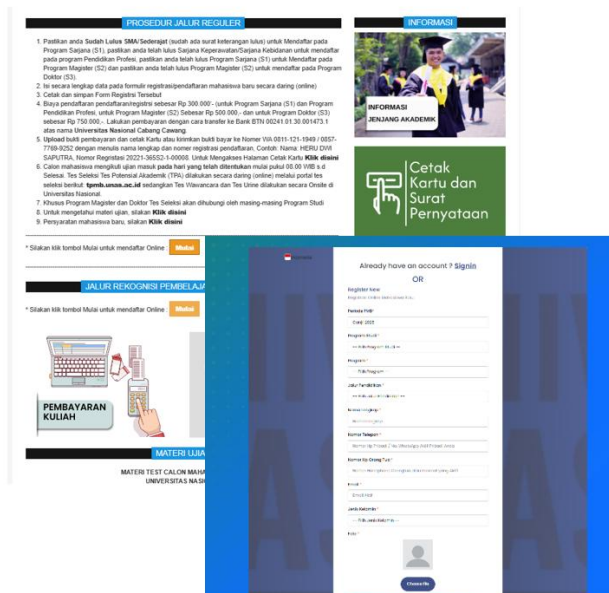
PROSEDUR JALUR REGULER

1. Pastikan anda Sudah Lulus SMA/Sederajat (sudah ada surat keterangan lulus) untuk Mendaftar pada Program Sarjana (S1), pastikan anda telah lulus Sarjana Keperawatan/Sarjana Kebidanan untuk mendaftar pada program Pendidikan Profesi, pastikan anda telah lulus Program Sarjana (S1) untuk Mendaftar pada Program Magister (S2) dan pastikan anda telah lulus Program Magister (S2) untuk mendaftar pada Program Doktor (S3).
2. Isi secara lengkap data pada formulir registrasi/pendaftaran mahasiswa baru secara daring (online)
3. Cetak dan simpan Form Registri Tersebut
4. Biaya pendaftaran pendaftaran/registrsi sebesar Rp 300.000,- (untuk Program Sarjana (S1) dan Program Pendidikan Profesi, untuk Program Magister (S2) Sebesar Rp 500.000,- dan untuk Program Doktor (S3) sebesar Rp 750.000,-. Lakukan pembayaran dengan cara transfer ke Bank BTN 00241.01.30.001473.1 atas nama Universitas Nasional Cabang Cawang.
5. Upload bukti pembayaran dan cetak Kartu atau kirimkan bukti bayar ke Nomer WA 0811-121-1949 / 0857-7769-9252 dengan menulis nama lengkap dan nomer registrasi pendaftaran, Contoh: Nama: HERU DWI SAPUTRA, Nomor Registrasi 20221-36SS2-1-00008. Untuk Mengakses Halaman Cetak Kartu Klik disini
6. Calon mahasiswa mengikuti ujian masuk pada hari yang telah ditentukan mulai pukul 08.00 WIB s.d Selesai. Tes Seleksi Tes Potensial Akademik (TPA) dilakukan secara daring (online) melalui portal tes seleksi berikut tpmb.unas.ac.id sedangkan Tes Wawancara dan Tes Urine dilakukan secara Onsite di Universitas Nasional.
7. Khusus Program Magister dan Doktor Tes Seleksi akan dihubungi oleh masing-masing Program Studi
8. Untuk mengetahui materi ujian, silakan Klik disini
9. Persyaratan mahasiswa baru, silakan Klik disini

* Silakan klik tombol Mulai untuk mendaftar Online : Mulai

JALUR REKOGNISI PEMBELAJA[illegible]

* Silakan klik tombol Mulai untuk mendaftar Online : Mulai

PEMBAYARAN KULIAH

MATERI UJIA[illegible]

MATERI TEST CALON MAHA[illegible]
UNIVERSITAS NASI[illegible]

INFORMASI

INFORMASI
JENJANG AKADEMIK

Cetak Kartu dan Surat Pernyataan

Already have an account ? Signin
OR

Register New
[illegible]

Periode PMB *
Ganjil 2023

Program PMB *
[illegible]

Program *
Pilih Program

Jalur Pendidikan *
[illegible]

Nama Lengkap *
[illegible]

Nomor Telepon *
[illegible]

Nomor Hp Orang Tua *
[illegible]

Email *
Email Aktif

Jenis Kelamin *
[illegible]

Foto *

Choose file